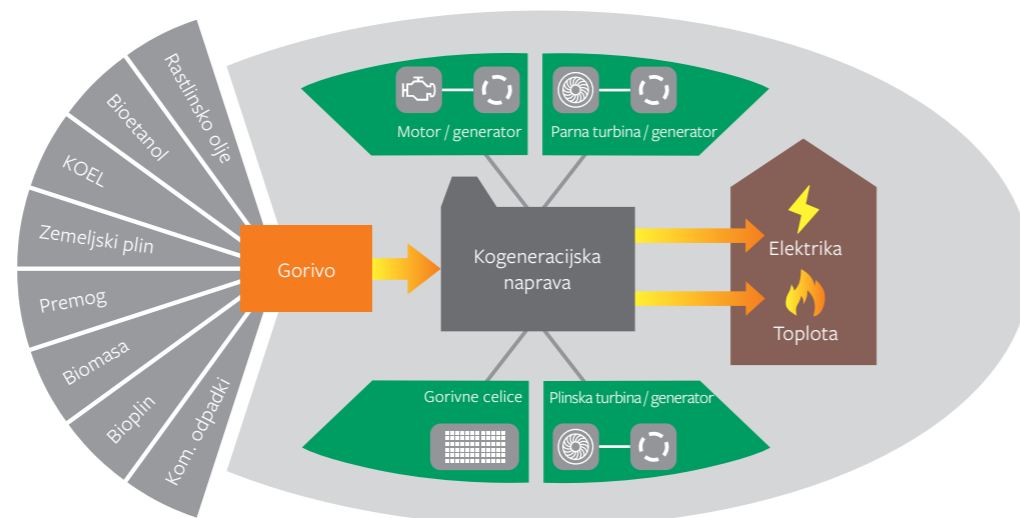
Rastlinsko olje
Bioetanol
KOEL
Zemeljski plin
Premog
Biomasa
Bioplin
Kom. odpadki

Gorivo

Motor / generator
Parna turbina / generator

Kogeneracijska naprava

Gorivne celice
Plinska turbina / generator

Elektrika
Toplota